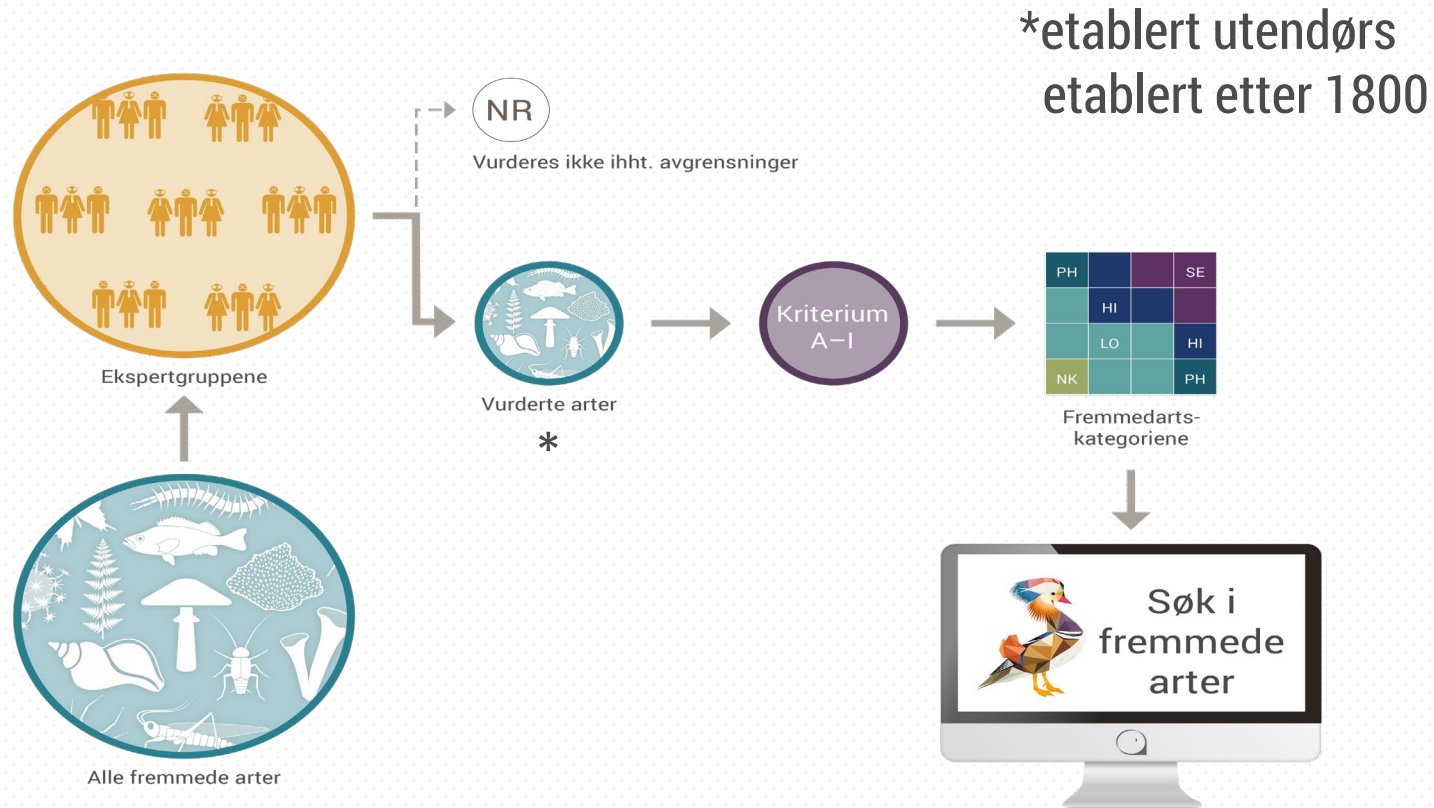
*etablert utendørs
etablert etter 1800

NR

Vurderes ikke ihht. avgrensninger

Ekspertgruppene

Vurderte arter

*

Kriterium A–I

| PH | | | SE |
|---|---|---|---|
| | HI | | |
| | LO | | HI |
| NK | | | PH |

Fremmedarts-kategoriene

Søk i fremmede arter

Alle fremmede arter